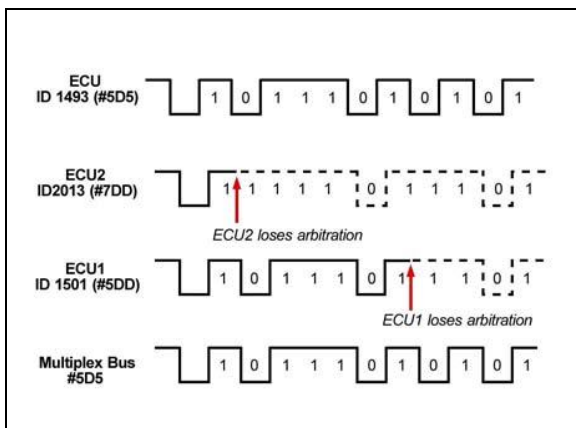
ECU
ID 1493 (#5D5)

1 0 1 1 1 0 1 0 1 0 1

ECU2
ID2013 (#7DD)

1 1 1 1 1 0 1 1 1 0 1

ECU2 loses arbitration

ECU1
ID 1501 (#5DD)

1 0 1 1 1 0 1 1 1 0 1

ECU1 loses arbitration

Multiplex Bus
#5D5

1 0 1 1 1 0 1 0 1 0 1